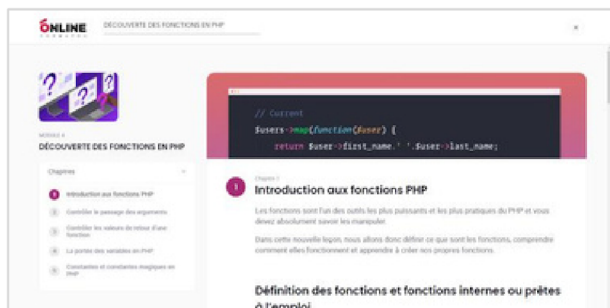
ONLINE

DECOUVERTE DES FONCTIONS EN PHP

×

MODULE 4
DÉCOUVERTE DES FONCTIONS EN PHP

Chapitres

1 Introduction aux fonctions PHP
2 Contrôler le passage des arguments
3 Contrôler les valeurs de retour d'une fonction
4 La portée des variables en PHP
5 Constantes et constantes magiques en PHP

// Current
$users->map(function($user) {
return $user->first_name.' '.$user->last_name;

1
Chapitre 1
Introduction aux fonctions PHP

Les fonctions sont l'un des outils les plus puissants et les plus pratiques du PHP et vous devez absolument savoir les manipuler.

Dans cette nouvelle leçon, nous allons donc définir ce que sont les fonctions, comprendre comment elles fonctionnent et apprendre à créer nos propres fonctions.

Définition des fonctions et fonctions internes ou prêtes à l'emploi